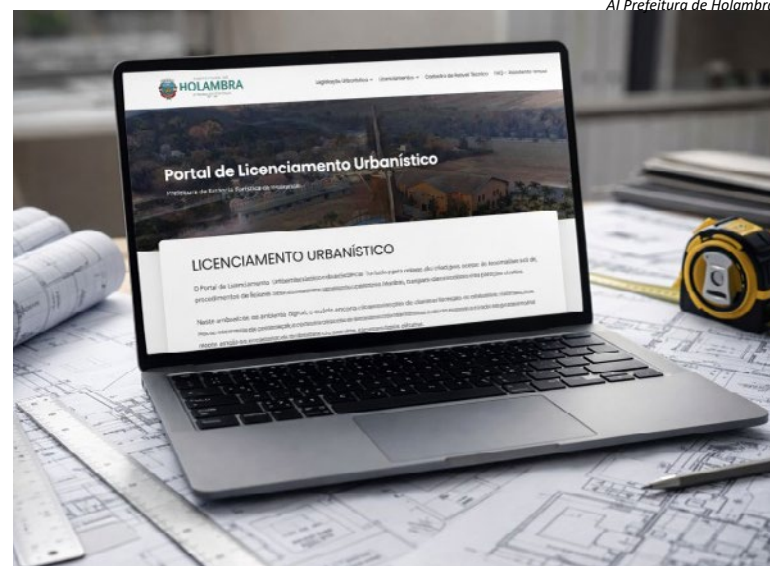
AI Prefeitura de Holambra

HOLAMBRA

Legislação Urbanística · Licenciamento · Cadastro de Responsável Técnico · FAQ · Atendimento Virtual

Portal de Licenciamento Urbanístico

Prefeitura da Estância Turística de Holambra

LICENCIAMENTO URBANÍSTICO

O Portal de Licenciamento Urbanístico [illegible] procedimentos de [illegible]

Neste ambiente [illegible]